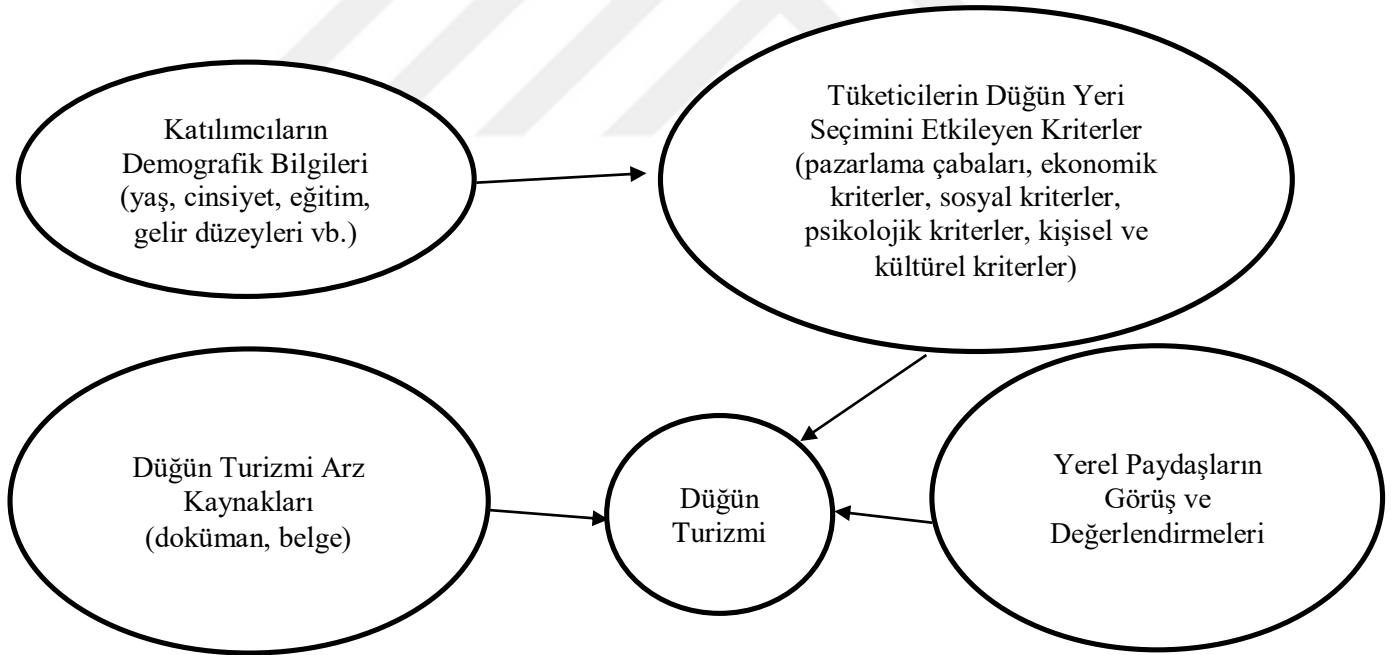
Katılımcıların Demografik Bilgileri (yaş, cinsiyet, eğitim, gelir düzeyleri vb.)

Tüketicilerin Düğün Yeri Seçimini Etkileyen Kriterler (pazarlama çabaları, ekonomik kriterler, sosyal kriterler, psikolojik kriterler, kişisel ve kültürel kriterler)

Düğün Turizmi Arz Kaynakları (doküman, belge)

Düğün Turizmi

Yerel Paydaşların Görüş ve Değerlendirmeleri